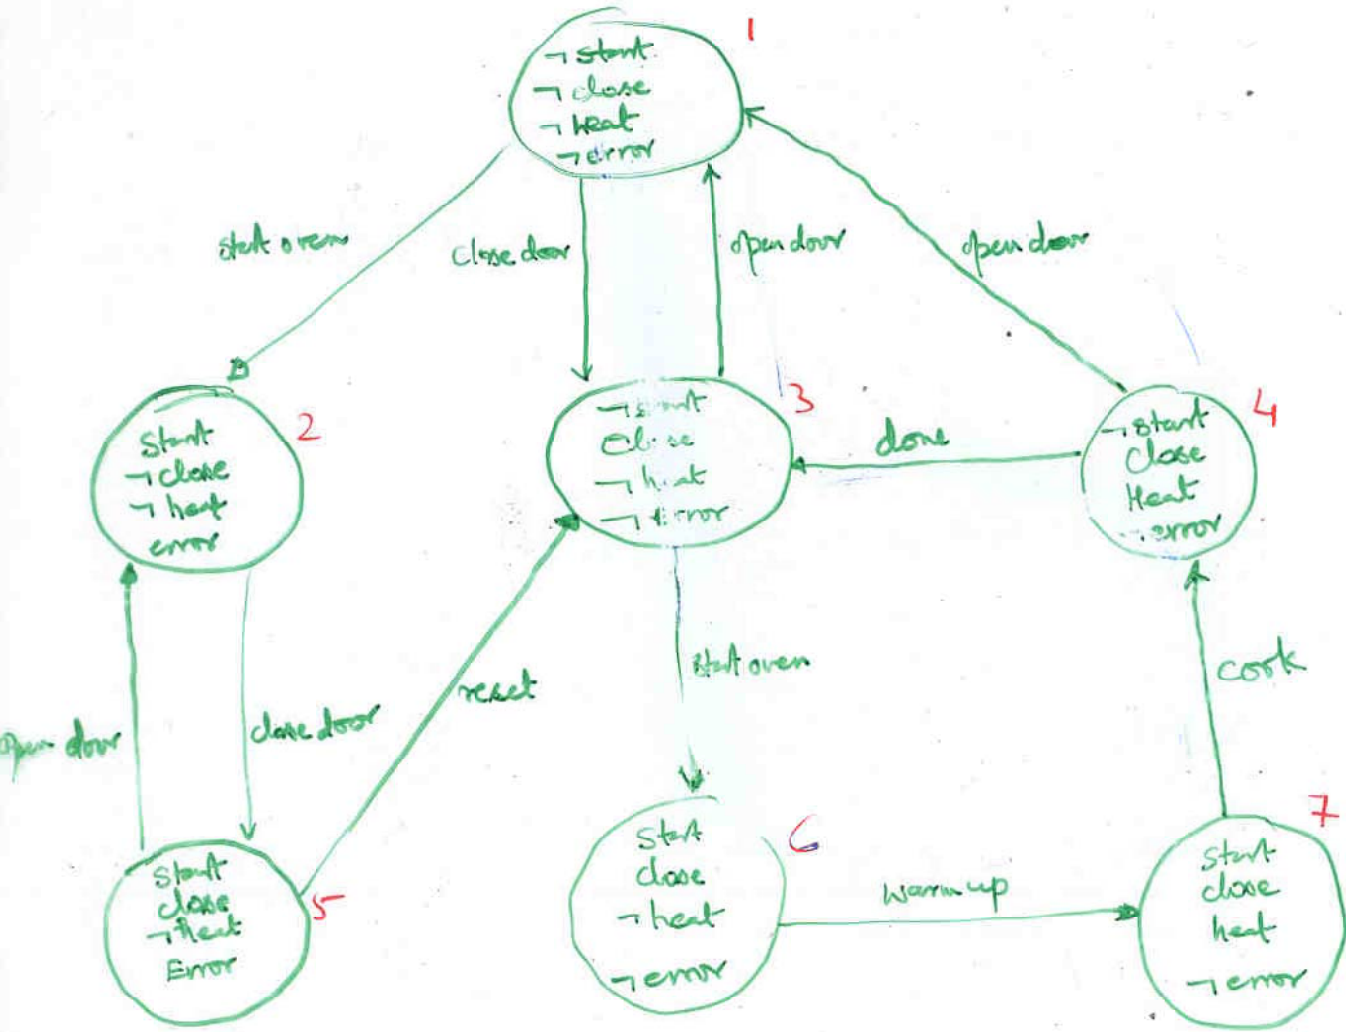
1
¬ start
¬ close
¬ heat
¬ error

start oven

close door

open door

open door

2
Start
¬ close
¬ heat
error

3
¬ start
Close
¬ heat
¬ error

done

4
¬ start
Close
Heat
¬ error

open door

close door

reset

start oven

cook

5
Start
close
¬ heat
Error

6
Start
close
¬ heat
¬ error

warm up

7
Start
close
heat
¬ error